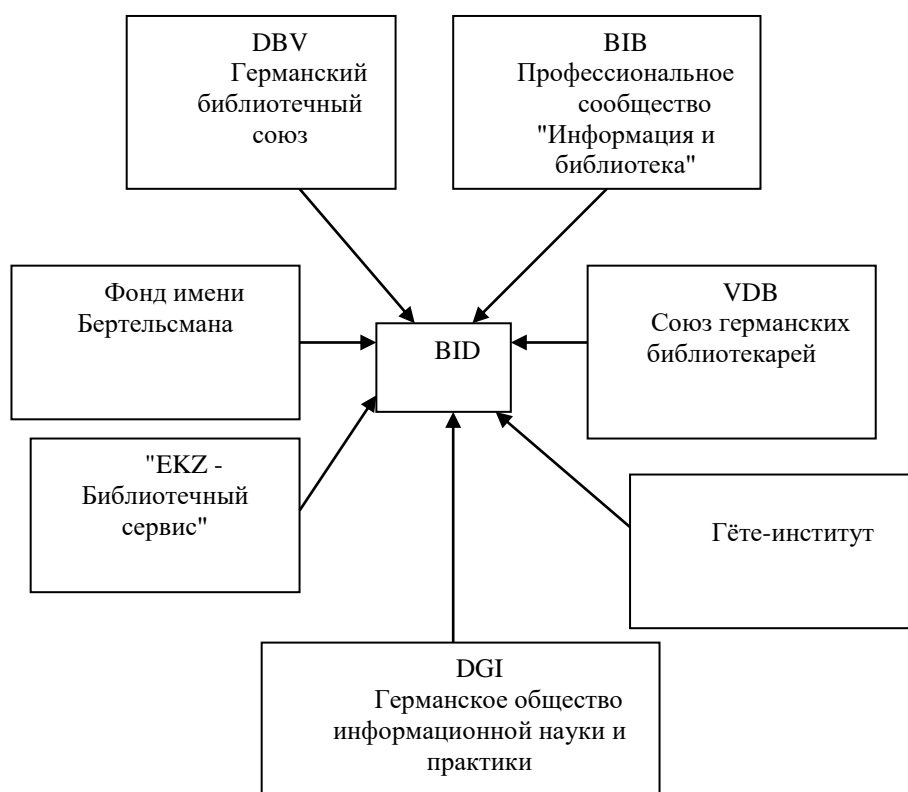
DBV
Германский библиотечный союз

BIB
Профессиональное сообщество "Информация и библиотека"

Фонд имени Бертельсмана

BID

VDB
Союз германских библиотекарей

"EKZ - Библиотечный сервис"

Гёте-институт

DGI
Германское общество информационной науки и практики